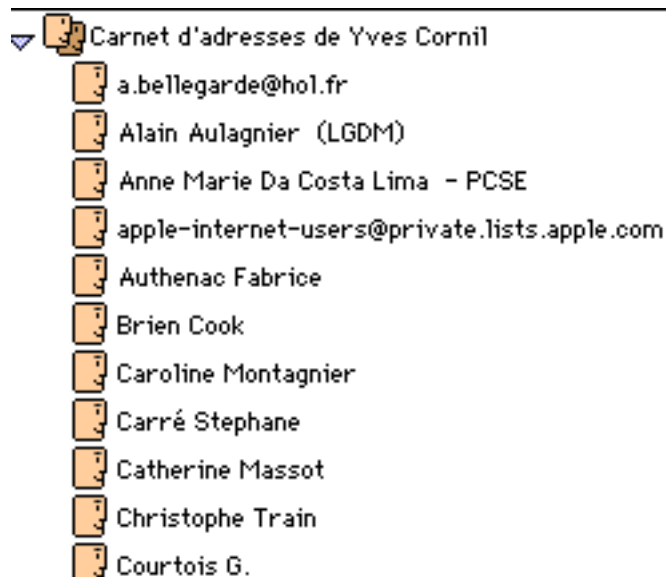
Carnet d'adresses de Yves Cornil

a.bellegarde@hol.fr

Alain Aulagnier (LGDM)

Anne Marie Da Costa Lima - PCSE

apple-internet-users@private.lists.apple.com

Authenac Fabrice

Brien Cook

Caroline Montagnier

Carré Stephane

Catherine Massot

Christophe Train

Courtois G.